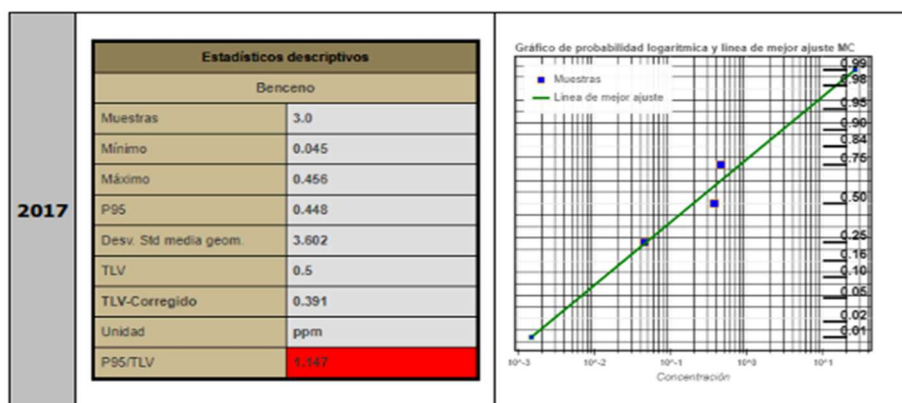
2017

| Estadísticos descriptivos | |
|---|---|
| Benceno | |
| Muestras | 3.0 |
| Mínimo | 0.045 |
| Máximo | 0.456 |
| P95 | 0.448 |
| Desv. Std media geom. | 3.602 |
| TLV | 0.5 |
| TLV-Corregido | 0.391 |
| Unidad | ppm |
| P95/TLV | 1.147 |

Gráfico de probabilidad logarítmica y línea de mejor ajuste MC

Muestras
Línea de mejor ajuste

0.99
0.98
0.95
0.90
0.84
0.75
0.50
0.25
0.16
0.10
0.05
0.02
0.01

10^-3 10^-2 10^-1 10^0 10^1
Concentración